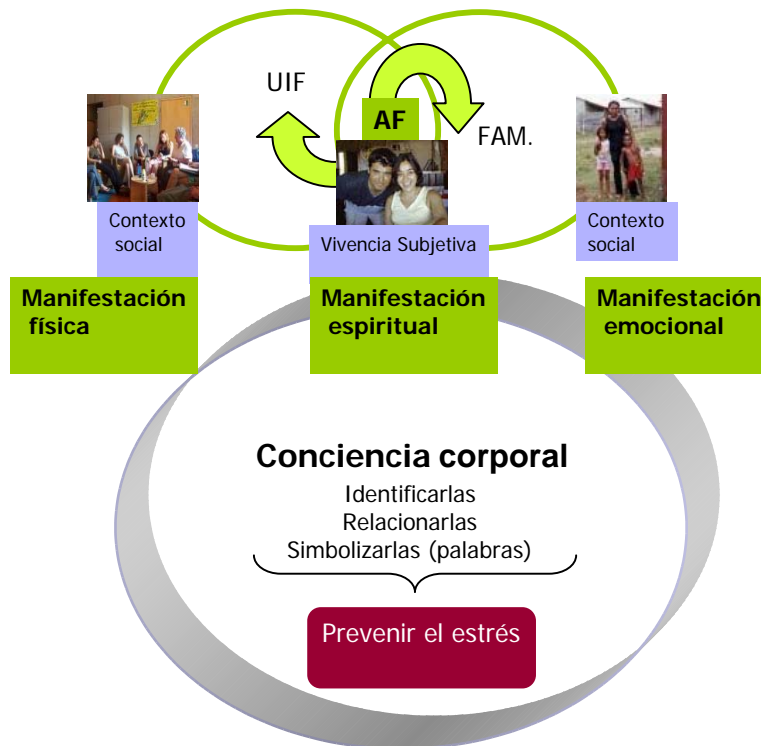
UIF

AF

FAM.

Contexto social

Vivencia Subjetiva

Contexto social

Manifestación física

Manifestación espiritual

Manifestación emocional

Conciencia corporal

Identificarlas
Relacionarlas
Simbolizarlas (palabras)

Prevenir el estrés